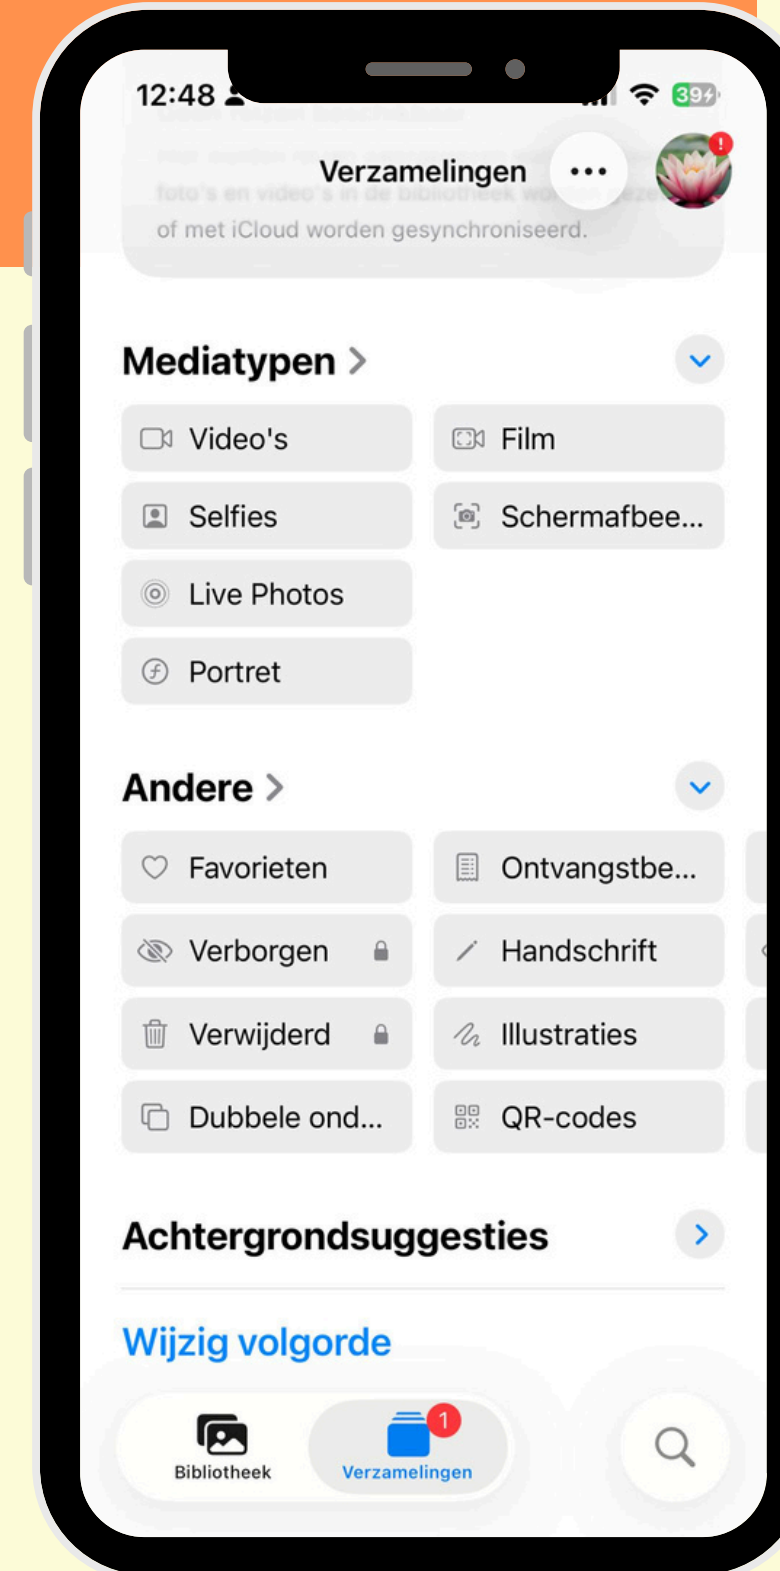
12:48

39

Verzamelingen

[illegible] foto's en video's in de bibliotheek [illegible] of met iCloud worden gesynchroniseerd.

Mediatypen >

Video's

Film

Selfies

Schermafbee...

Live Photos

Portret

Andere >

Favorieten

Ontvangstbe...

Verborgen

Handschrift

Verwijderd

Illustraties

Dubbele ond...

QR-codes

Achtergrondsuggesties

Wijzig volgorde

Bibliotheek

1

Verzamelingen